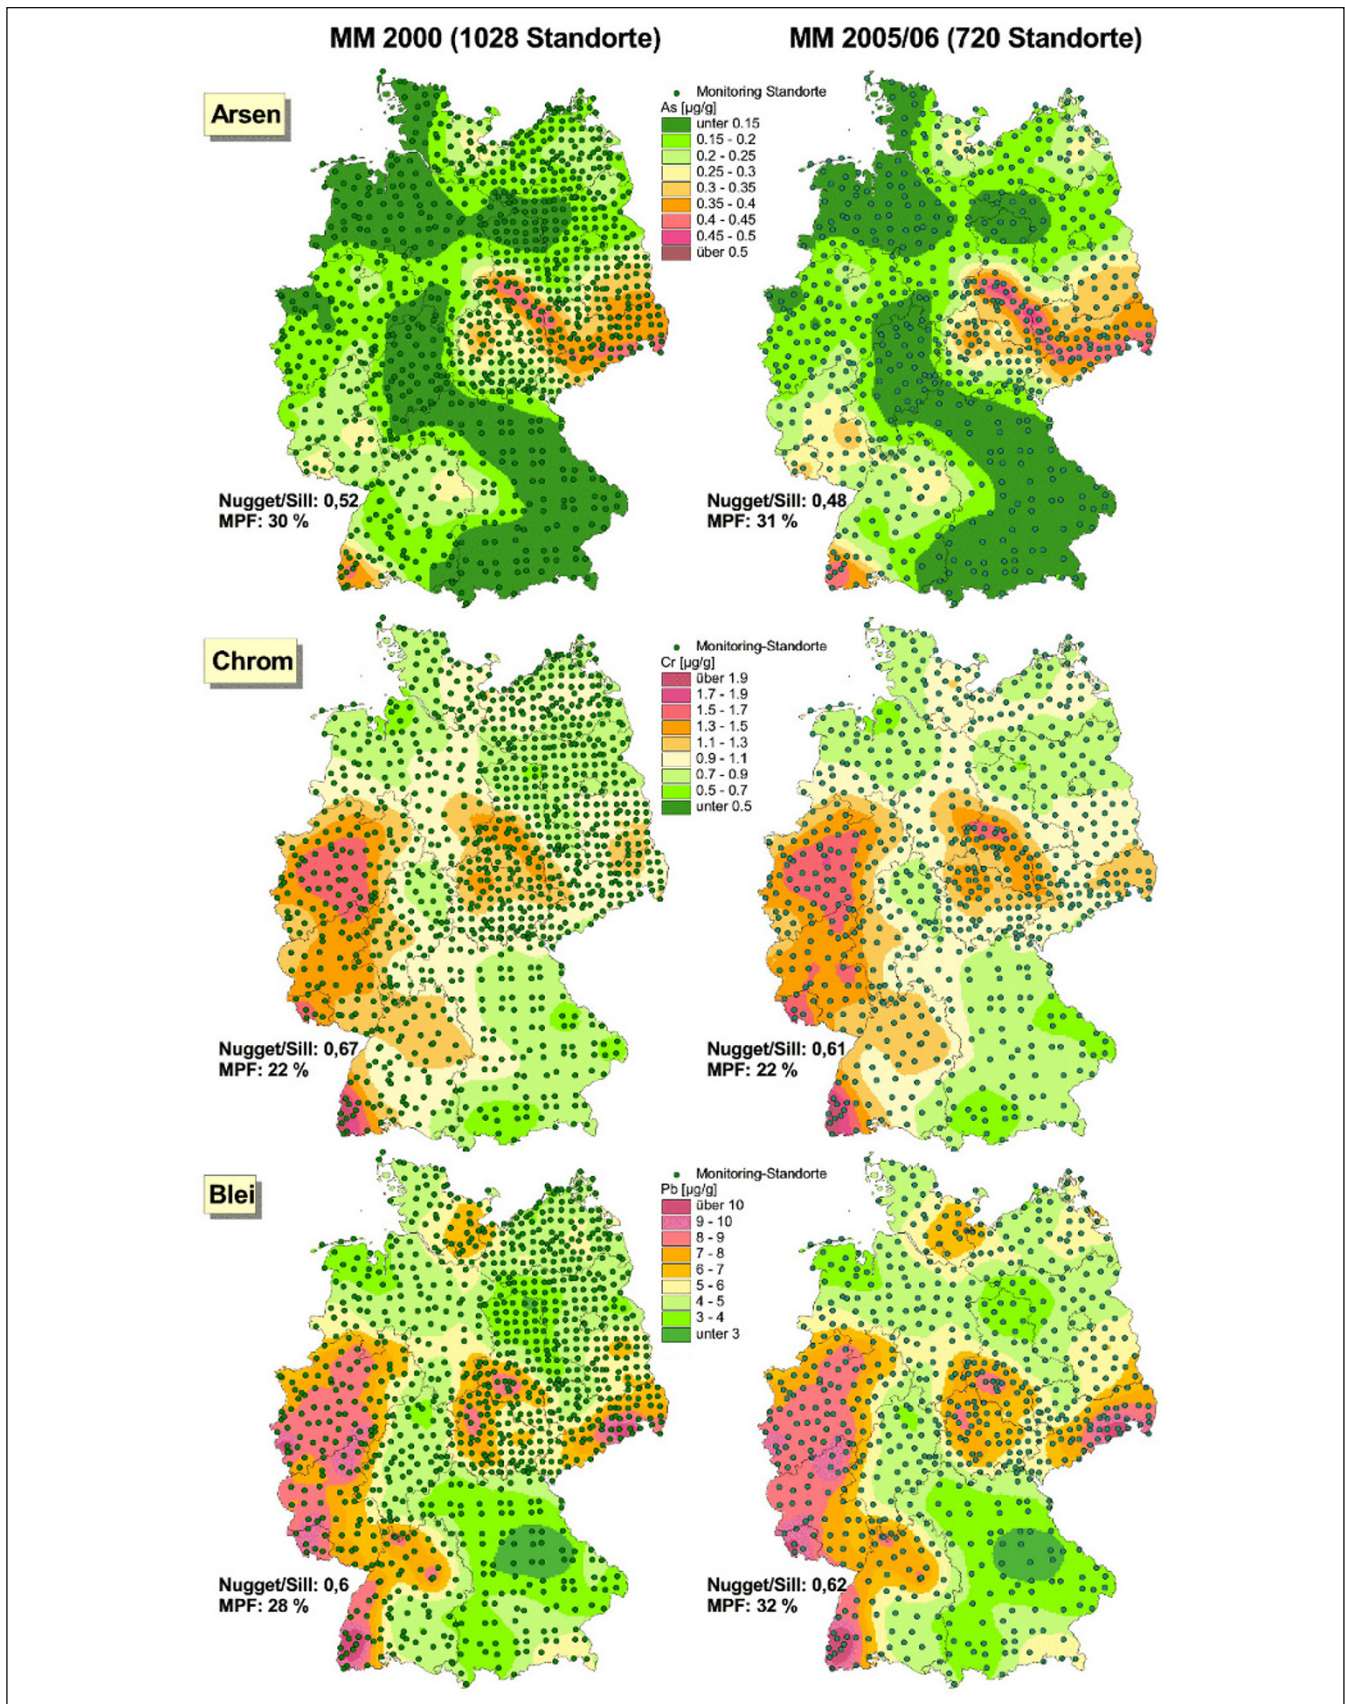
MM 2000 (1028 Standorte)

MM 2005/06 (720 Standorte)

Arsen

Monitoring Standorte
As [µg/g]
unter 0.15
0.15 - 0.2
0.2 - 0.25
0.25 - 0.3
0.3 - 0.35
0.35 - 0.4
0.4 - 0.45
0.45 - 0.5
über 0.5

Nugget/Sill: 0,52
MPF: 30 %

Nugget/Sill: 0,48
MPF: 31 %

Chrom

Monitoring-Standorte
Cr [µg/g]
über 1.9
1.7 - 1.9
1.5 - 1.7
1.3 - 1.5
1.1 - 1.3
0.9 - 1.1
0.7 - 0.9
0.5 - 0.7
unter 0.5

Nugget/Sill: 0,67
MPF: 22 %

Nugget/Sill: 0,61
MPF: 22 %

Blei

Monitoring-Standorte
Pb [µg/g]
über 10
9 - 10
8 - 9
7 - 8
6 - 7
5 - 6
4 - 5
3 - 4
unter 3

Nugget/Sill: 0,6
MPF: 28 %

Nugget/Sill: 0,62
MPF: 32 %